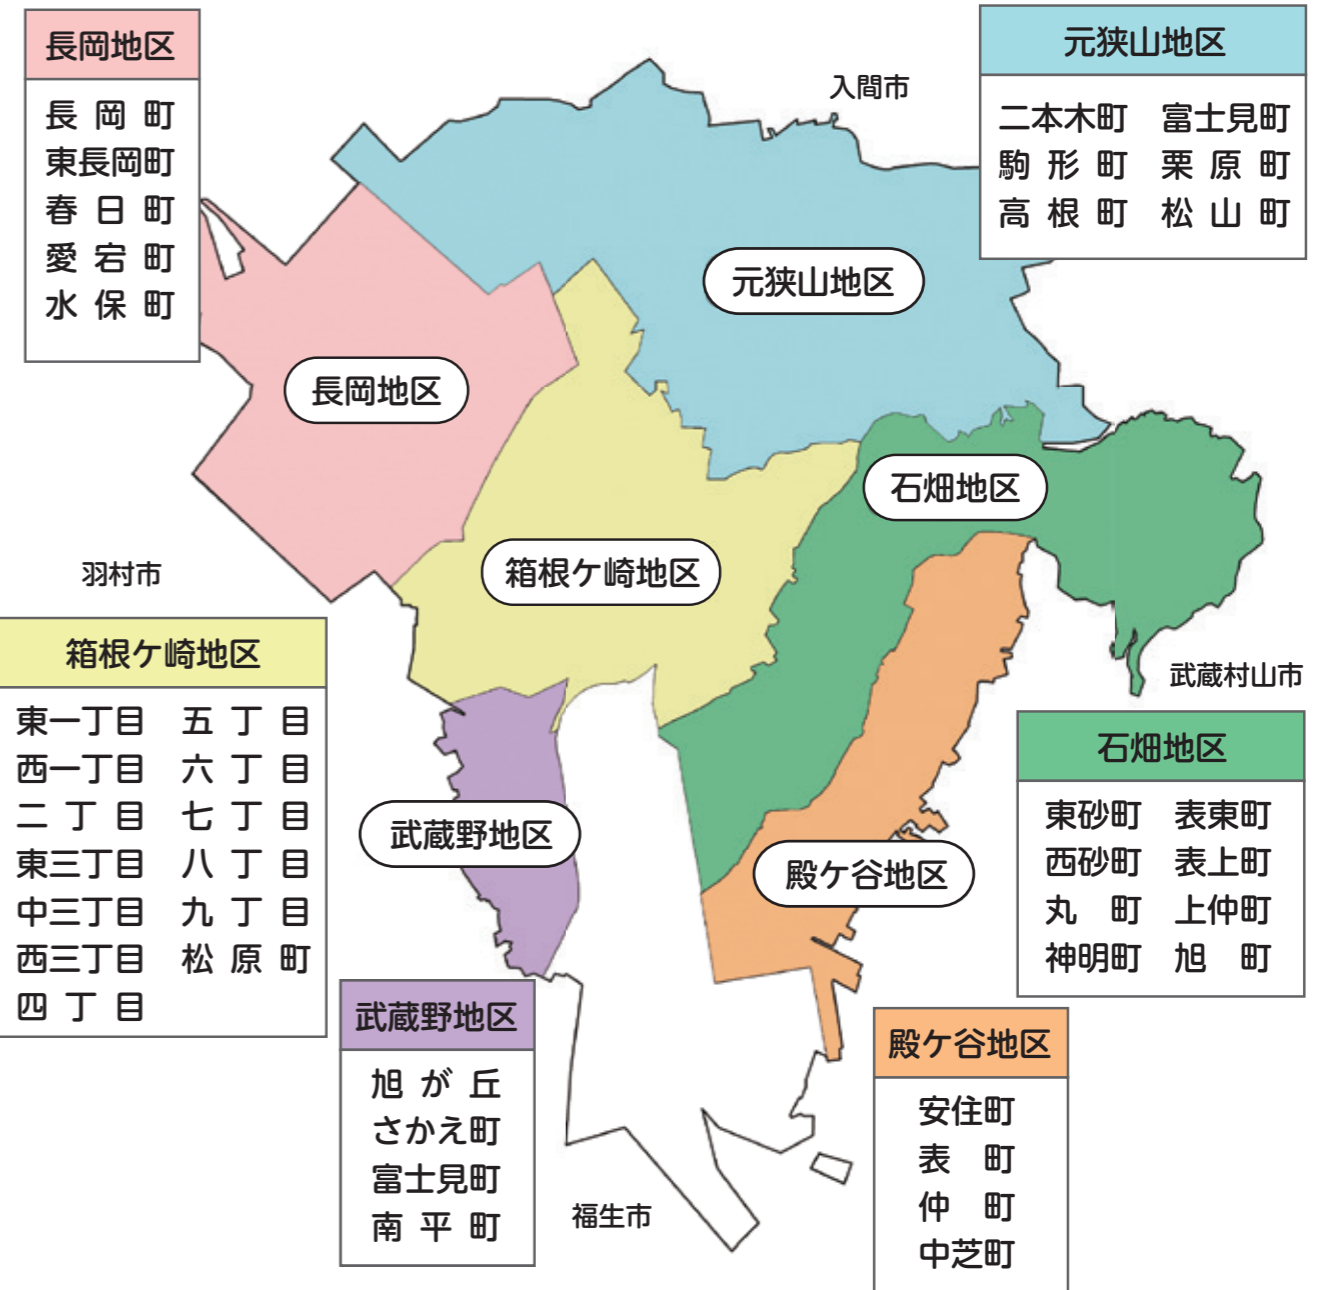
長岡地区

長岡町
東長岡町
春日町
愛宕町
水保町

元狭山地区

二本木町　富士見町
駒形町　栗原町
高根町　松山町

入間市

元狭山地区

長岡地区

石畑地区

箱根ケ崎地区

羽村市

武蔵村山市

箱根ケ崎地区

東一丁目　五丁目
西一丁目　六丁目
二丁目　七丁目
東三丁目　八丁目
中三丁目　九丁目
西三丁目　松原町
四丁目

石畑地区

東砂町　表東町
西砂町　表上町
丸町　上仲町
神明町　旭町

武蔵野地区

殿ケ谷地区

武蔵野地区

旭が丘
さかえ町
富士見町
南平町

殿ケ谷地区

安住町
表町
仲町
中芝町

福生市